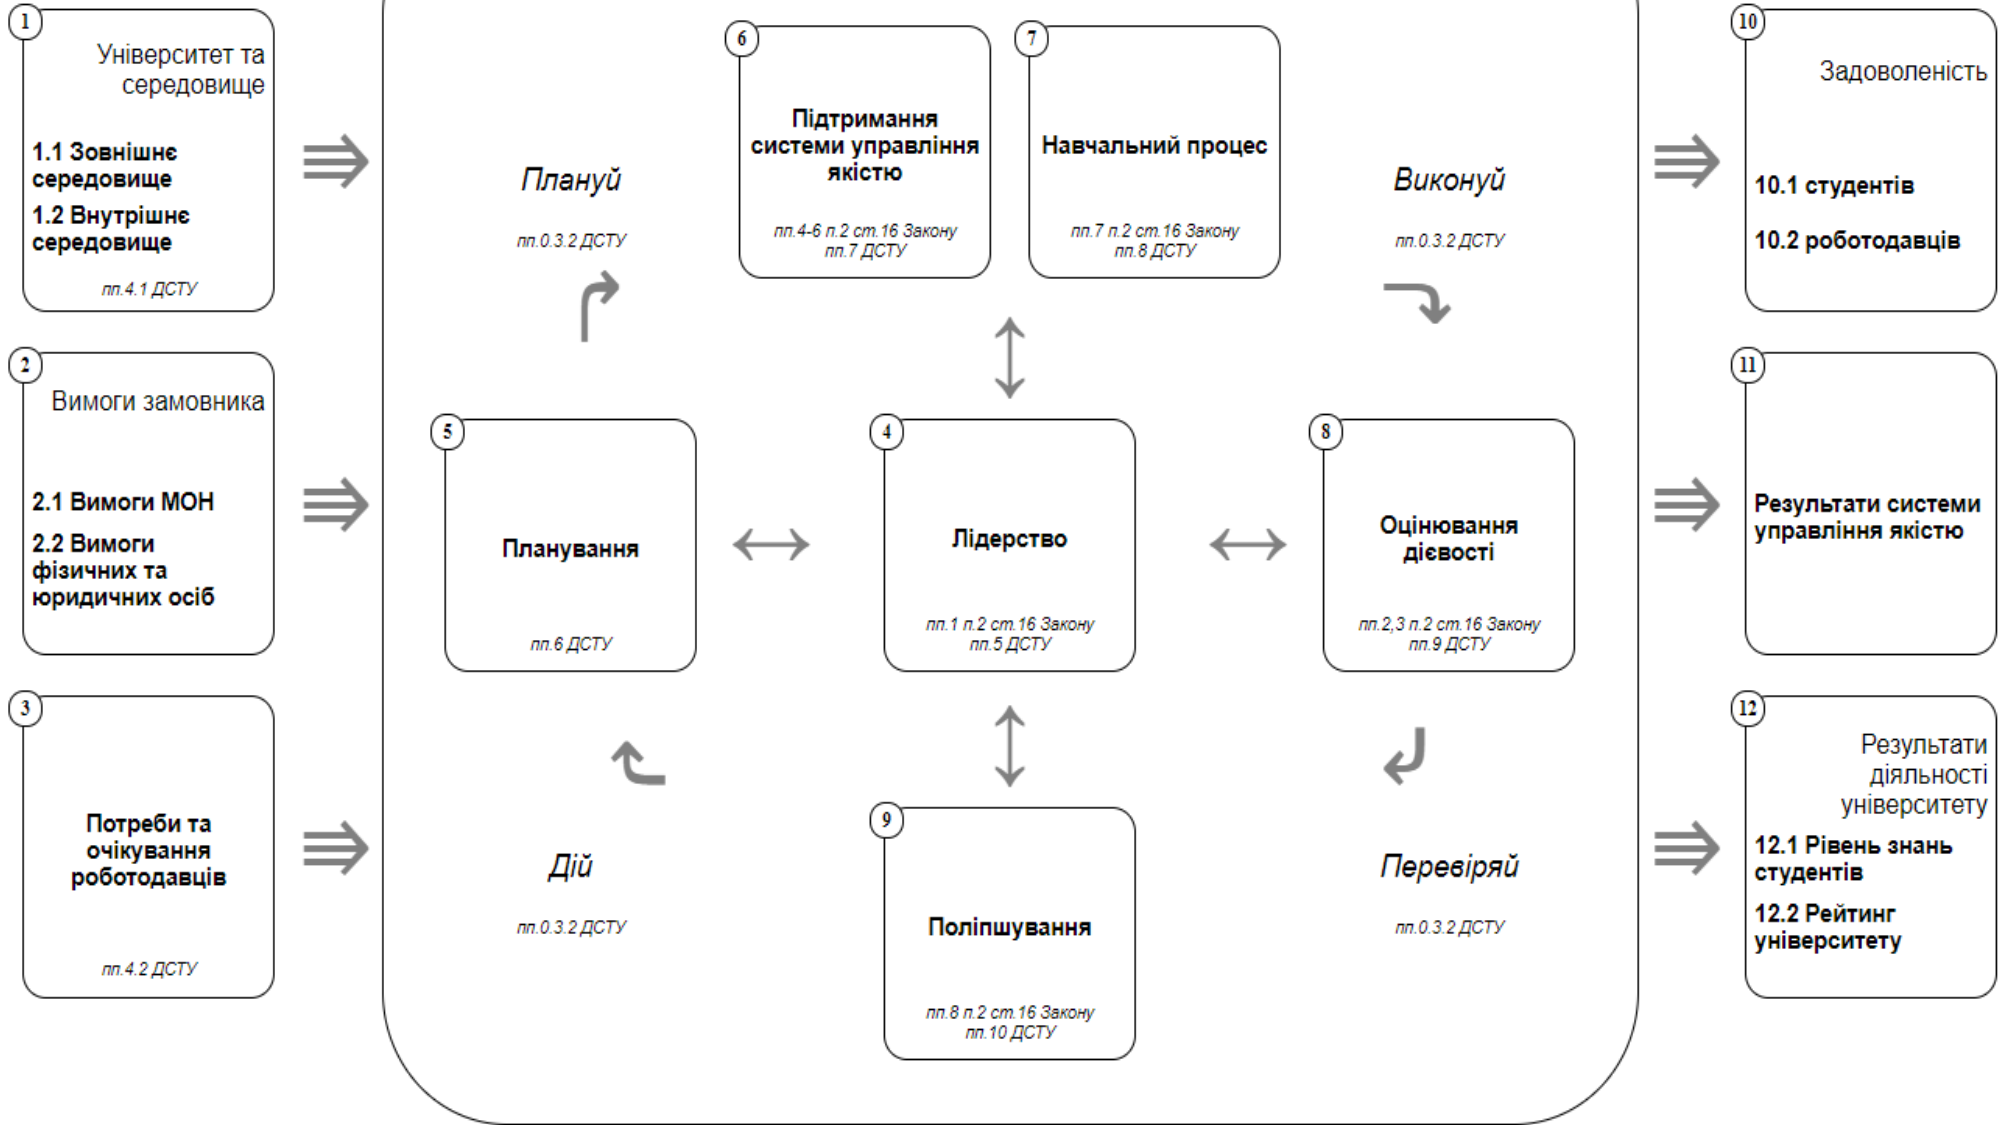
1
Університет та середовище

1.1 Зовнішнє середовище

1.2 Внутрішнє середовище

пп.4.1 ДСТУ

2
Вимоги замовника

2.1 Вимоги МОН

2.2 Вимоги фізичних та юридичних осіб

3
Потреби та очікування роботодавців

пп.4.2 ДСТУ

Плануй

пп.0.3.2 ДСТУ

6
Підтримання системи управління якістю

пп.4-6 п.2 ст.16 Закону
пп.7 ДСТУ

7
Навчальний процес

пп.7 п.2 ст.16 Закону
пп.8 ДСТУ

Виконуй

пп.0.3.2 ДСТУ

5
Планування

пп.6 ДСТУ

4
Лідерство

пп.1 п.2 ст.16 Закону
пп.5 ДСТУ

8
Оцінювання дієвості

пп.2,3 п.2 ст.16 Закону
пп.9 ДСТУ

Дій

пп.0.3.2 ДСТУ

9
Поліпшування

пп.8 п.2 ст.16 Закону
пп.10 ДСТУ

Перевіряй

пп.0.3.2 ДСТУ

10
Задоволеність

10.1 студентів

10.2 роботодавців

11
Результати системи управління якістю

12
Результати діяльності університету

12.1 Рівень знань студентів

12.2 Рейтинг університету